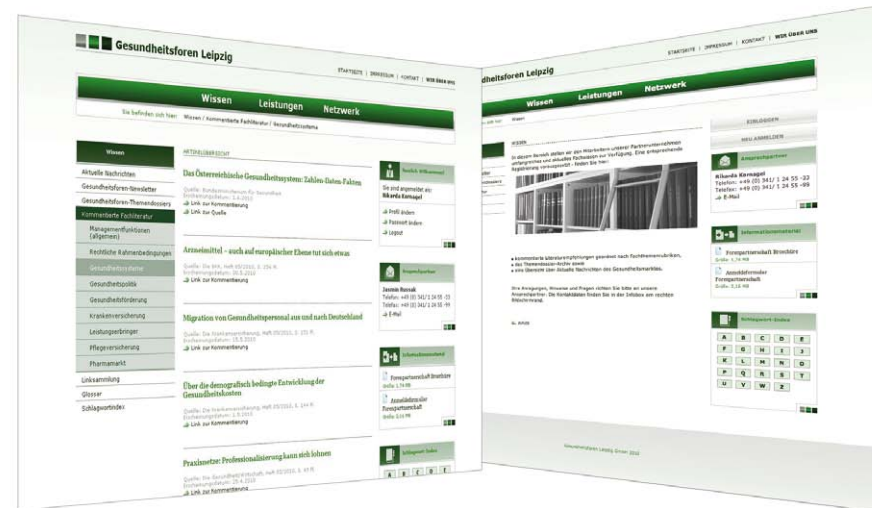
Gesundheitsforen Leipzig

STARTSEITE | IMPRESSUM | KONTAKT | WIR ÜBER UNS

Wissen Leistungen Netzwerk

Sie befinden sich hier: Wissen / Kommentierte Fachliteratur / Gesundheitssysteme

Wissen

Aktuelle Nachrichten

Gesundheitsforen-Newsletter

Gesundheitsforen-Themendossiers

Kommentierte Fachliteratur

Managementfunktionen (allgemein)

Rechtliche Rahmenbedingungen

Gesundheitssysteme

Gesundheitspolitik

Gesundheitsförderung

Krankenversicherung

Leistungserbringer

Pflegeversicherung

Pharmamarkt

Linksammlung

Glossar

Schlagwortindex

ARTIKELÜBERSICHT

Das Österreichische Gesundheitssystem: Zahlen-Daten-Fakten

Quelle: Bundesministerium für Gesundheit
Erscheinungsdatum: 1.6.2010
Link zur Quelle
Link zur Kommentierung

Arzneimittel – auch auf europäischer Ebene tut sich etwas

Quelle: Die BKK, Heft 05/2010, S. 256 ff.
Erscheinungsdatum: 30.5.2010
Link zur Kommentierung

Migration von Gesundheitspersonal aus und nach Deutschland

Quelle: Die Krankenversicherung, Heft 05/2010, S. 131 ff.
Erscheinungsdatum: 15.5.2010
Link zur Kommentierung

Über die demografisch bedingte Entwicklung der Gesundheitskosten

Quelle: Die Krankenversicherung, Heft 05/2010, S. 134 ff.
Erscheinungsdatum: 1.5.2010
Link zur Kommentierung

Praxisnetze: Professionalisierung kann sich lohnen

Quelle: Gesundheitswirtschaft, Heft 02/2010, S. 44 ff.
Erscheinungsdatum: 20.4.2010

Herzlich Willkommen!

Sie sind angemeldet als:
Rikarda Kornagel

Profil ändern
Passwort ändern
Logout

Ansprechpartner

Jasmin Rusnak
Telefon: +49 (0) 341/ 1 24 55 -33
Telefax: +49 (0) 341/ 1 24 55 -99
E-Mail

Informationsmaterial

Forenpartnerschaft Broschüre
Größe: 1,74 MB

Anmeldeformular Forenpartnerschaft
Größe: 0,26 MB

Schlagwort-Index

A B C D

Gesundheitsforen Leipzig

STARTSEITE | IMPRESSUM | KONTAKT | WIR ÜBER UNS

Wissen Leistungen Netzwerk

Wissen

WISSEN

In diesem Bereich stellen wir Ihnen mit Mitarbeitern unserer Partnerunternehmen umfangreiches und aktuelles Fachwissen zur Verfügung. Eine entsprechende Registrierung vorausgesetzt - finden Sie hier:

Kommentierte Literaturempfehlungen geordnet nach Fachthemenrubriken,
das Themendossier-Archiv sowie
eine Übersicht über aktuelle Nachrichten des Gesundheitsmarktes.

Ihre Anregungen, Hinweise und Fragen richten Sie bitte an unsere Ansprechpartner. Die Kontaktdaten finden Sie in der Infobox am rechten Bildschirmrand.

EINLOGGEN

NEU ANMELDEN

Ansprechpartner

Rikarda Kornagel
Telefon: +49 (0) 341/ 1 24 55 -33
Telefax: +49 (0) 341/ 1 24 55 -99
E-Mail

Informationsmaterial

Forenpartnerschaft Broschüre
Größe: 1,74 MB

Anmeldeformular
Größe: 0,26 MB

Schlagwort-Index

A B C D E
F G H I J
K L M N O
P Q R S T
U V W Z

Gesundheitsforen Leipzig GmbH 2010